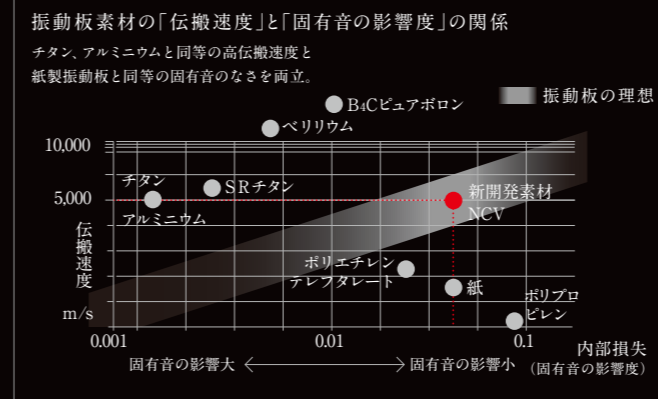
振動板素材の「伝搬速度」と「固有音の影響度」の関係

チタン、アルミニウムと同等の高伝搬速度と紙製振動板と同等の固有音のなさを両立。

振動板の理想

$B_4C$ピュアボロン

ベリリウム

10,000

チタン

SRチタン

5,000

アルミニウム

新開発素材 NCV

伝搬速度

ポリエチレンテレフタレート

紙

ポリプロピレン

m/s

0.001

0.01

0.1

内部損失 (固有音の影響度)

固有音の影響大

固有音の影響小